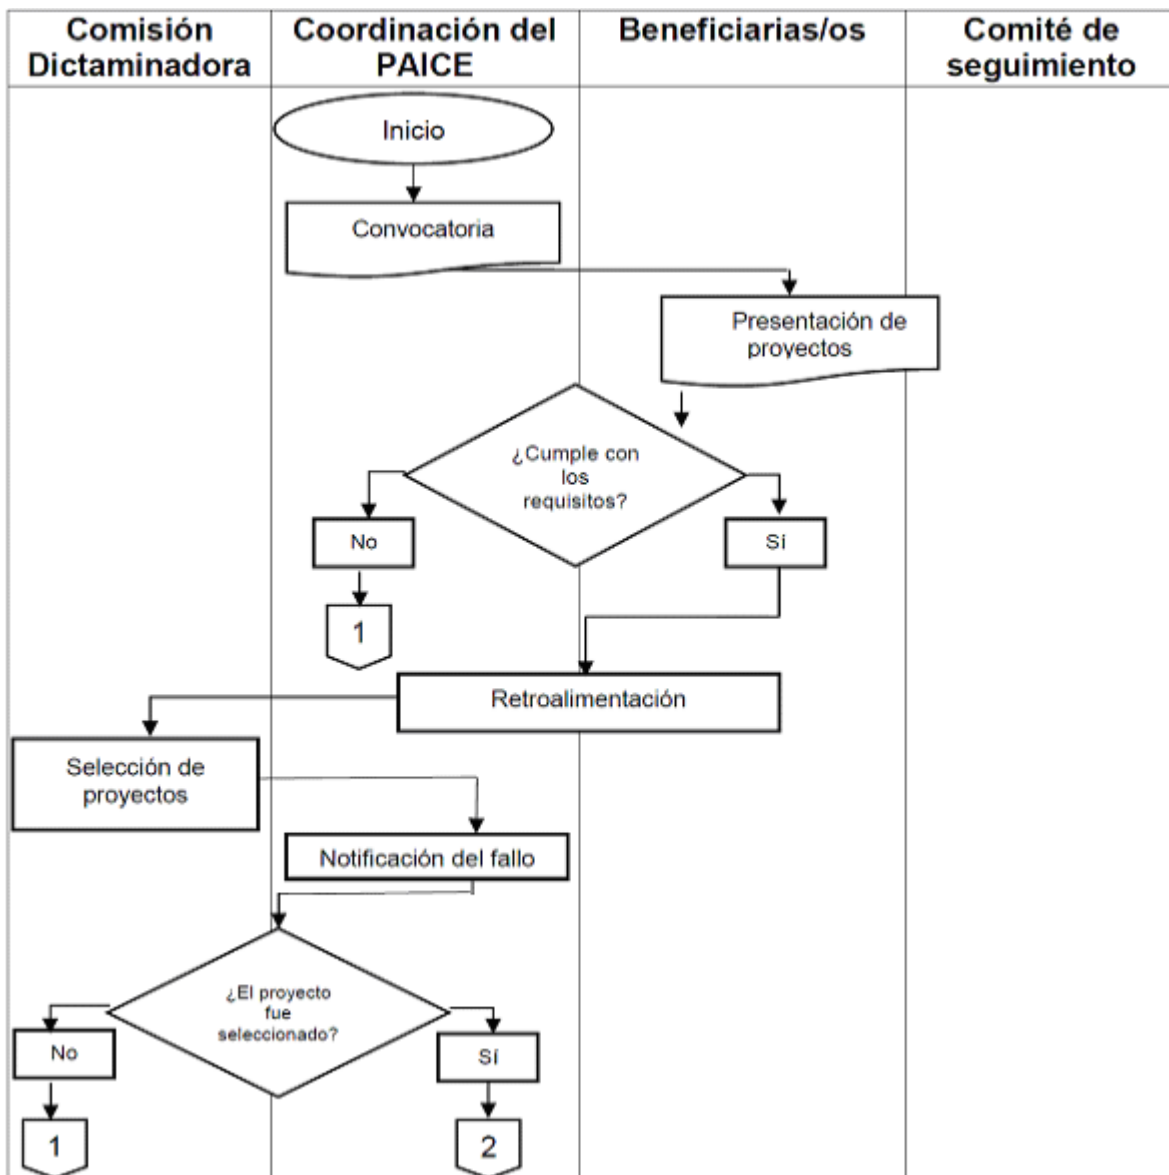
| Comisión Dictaminadora | Coordinación del PAICE | Beneficiarias/os | Comité de seguimiento |
|---|---|---|---|

Inicio

Convocatoria

Presentación de proyectos

¿Cumple con los requisitos?

No

Sí

1

Retroalimentación

Selección de proyectos

Notificación del fallo

¿El proyecto fue seleccionado?

No

Sí

1

2